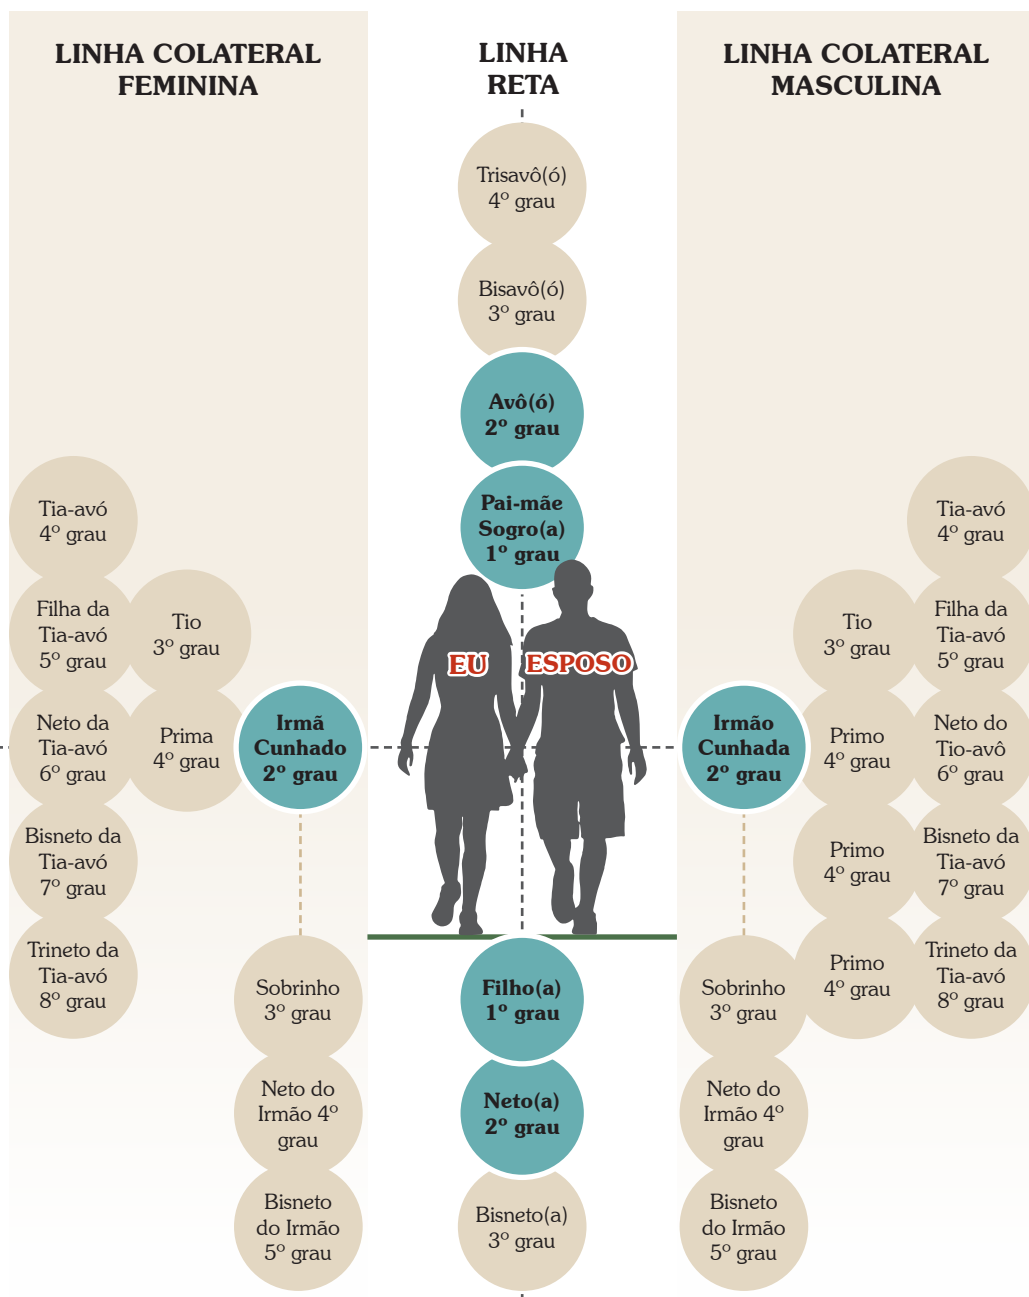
LINHA COLATERAL FEMININA

LINHA RETA

LINHA COLATERAL MASCULINA

Trisavô(ó) 4º grau

Bisavô(ó) 3º grau

Avô(ó) 2º grau

Pai-mãe Sogro(a) 1º grau

EU

ESPOSO

Filho(a) 1º grau

Neto(a) 2º grau

Bisneto(a) 3º grau

Tia-avó 4º grau

Filha da Tia-avó 5º grau

Tio 3º grau

Neto da Tia-avó 6º grau

Prima 4º grau

Irmã Cunhado 2º grau

Bisneto da Tia-avó 7º grau

Trineto da Tia-avó 8º grau

Sobrinho 3º grau

Neto do Irmão 4º grau

Bisneto do Irmão 5º grau

Tia-avó 4º grau

Tio 3º grau

Filha da Tia-avó 5º grau

Irmão Cunhada 2º grau

Primo 4º grau

Neto do Tio-avô 6º grau

Primo 4º grau

Bisneto da Tia-avó 7º grau

Primo 4º grau

Trineto da Tia-avó 8º grau

Sobrinho 3º grau

Neto do Irmão 4º grau

Bisneto do Irmão 5º grau